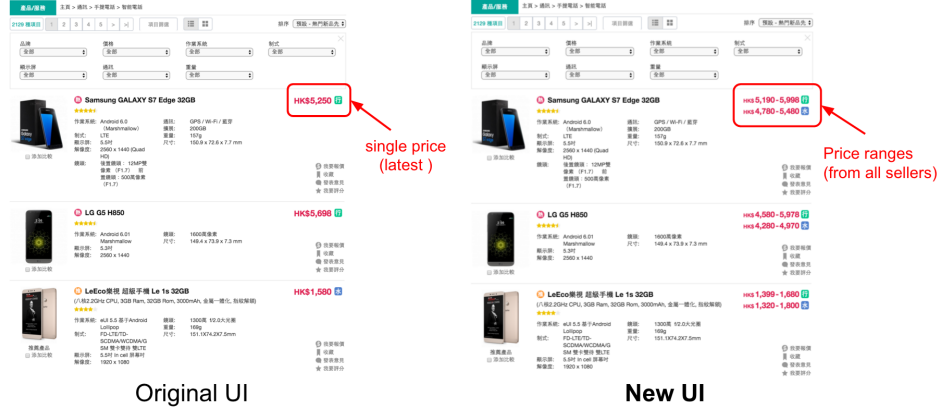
產品/服務 主頁 > 通訊 > 手機電話 > 智能電話

2129 種項目 1 2 3 4 5 > >| 項目數據 排序 預設 - 熱門新品先

品牌 全部
價格 全部
作業系統 全部
制式 全部
顯示屏 全部
適用 全部
重量 全部

Samsung GALAXY S7 Edge 32GB
HK$5,250 行
作業系統: Android 6.0 (Marshmallow)
制式: LTE
顯示屏: 5.5吋
解像度: 2560 x 1440 (Quad HD)
鏡頭: 後置鏡頭：12MP雙像素（F1.7）前置鏡頭：5MP像素（F1.7）
通訊: GPS / Wi-Fi / 藍牙
儲存: 200GB
重量: 157g
尺寸: 150.9 x 72.6 x 7.7 mm
添加比較
我要報價
收藏
發表意見
添加評分

LG G5 H850
HK$5,698 行
作業系統: Android 6.01 Marshmallow
顯示屏: 5.3吋
解像度: 2560 x 1440
鏡頭: 1600萬像素
尺寸: 149.4 x 73.9 x 7.3 mm

LeEco樂視 超級手機 Le 1s 32GB
HK$1,580 水
(八核2.2GHz CPU, 3GB Ram, 32GB Rom, 3000mAh, 金屬一體化, 指紋解鎖)
作業系統: eUI 5.5 基于Android Lollipop
制式: FD-LTE/TD-SCDMA/WCDMA/GSM 雙卡雙待 雙LTE
顯示屏: 5.5吋 In cell 屏幕吋
解像度: 1920 x 1080
鏡頭: 1300萬 f/2.0大光圈
重量: 169g
尺寸: 151.1X74.2X7.5mm
推薦產品

single price
(latest )

Original UI

產品/服務 主頁 > 通訊 > 手機電話 > 智能電話

2129 種項目 1 2 3 4 5 > >| 項目數據 排序 預設 - 熱門新品先

Samsung GALAXY S7 Edge 32GB
HK$5,190 - 5,998 行
HK$4,780 - 5,480 水

LG G5 H850
HK$4,580 - 5,978 行
HK$4,280 - 4,970 水

LeEco樂視 超級手機 Le 1s 32GB
HK$1,399 - 1,680 行
HK$1,320 - 1,800 水

Price ranges
(from all sellers)

New UI